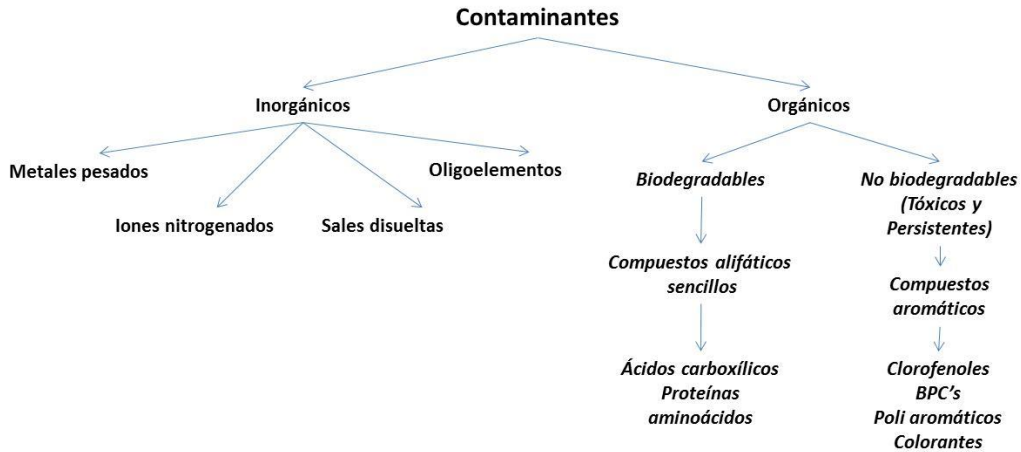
Contaminantes

Inorgánicos

Metales pesados

Iones nitrogenados

Sales disueltas

Oligoelementos

Orgánicos

Biodegradables

Compuestos alifáticos sencillos

Ácidos carboxílicos
Proteínas
aminoácidos

No biodegradables (Tóxicos y Persistentes)

Compuestos aromáticos

Clorofenoles
BPC's
Poli aromáticos
Colorantes